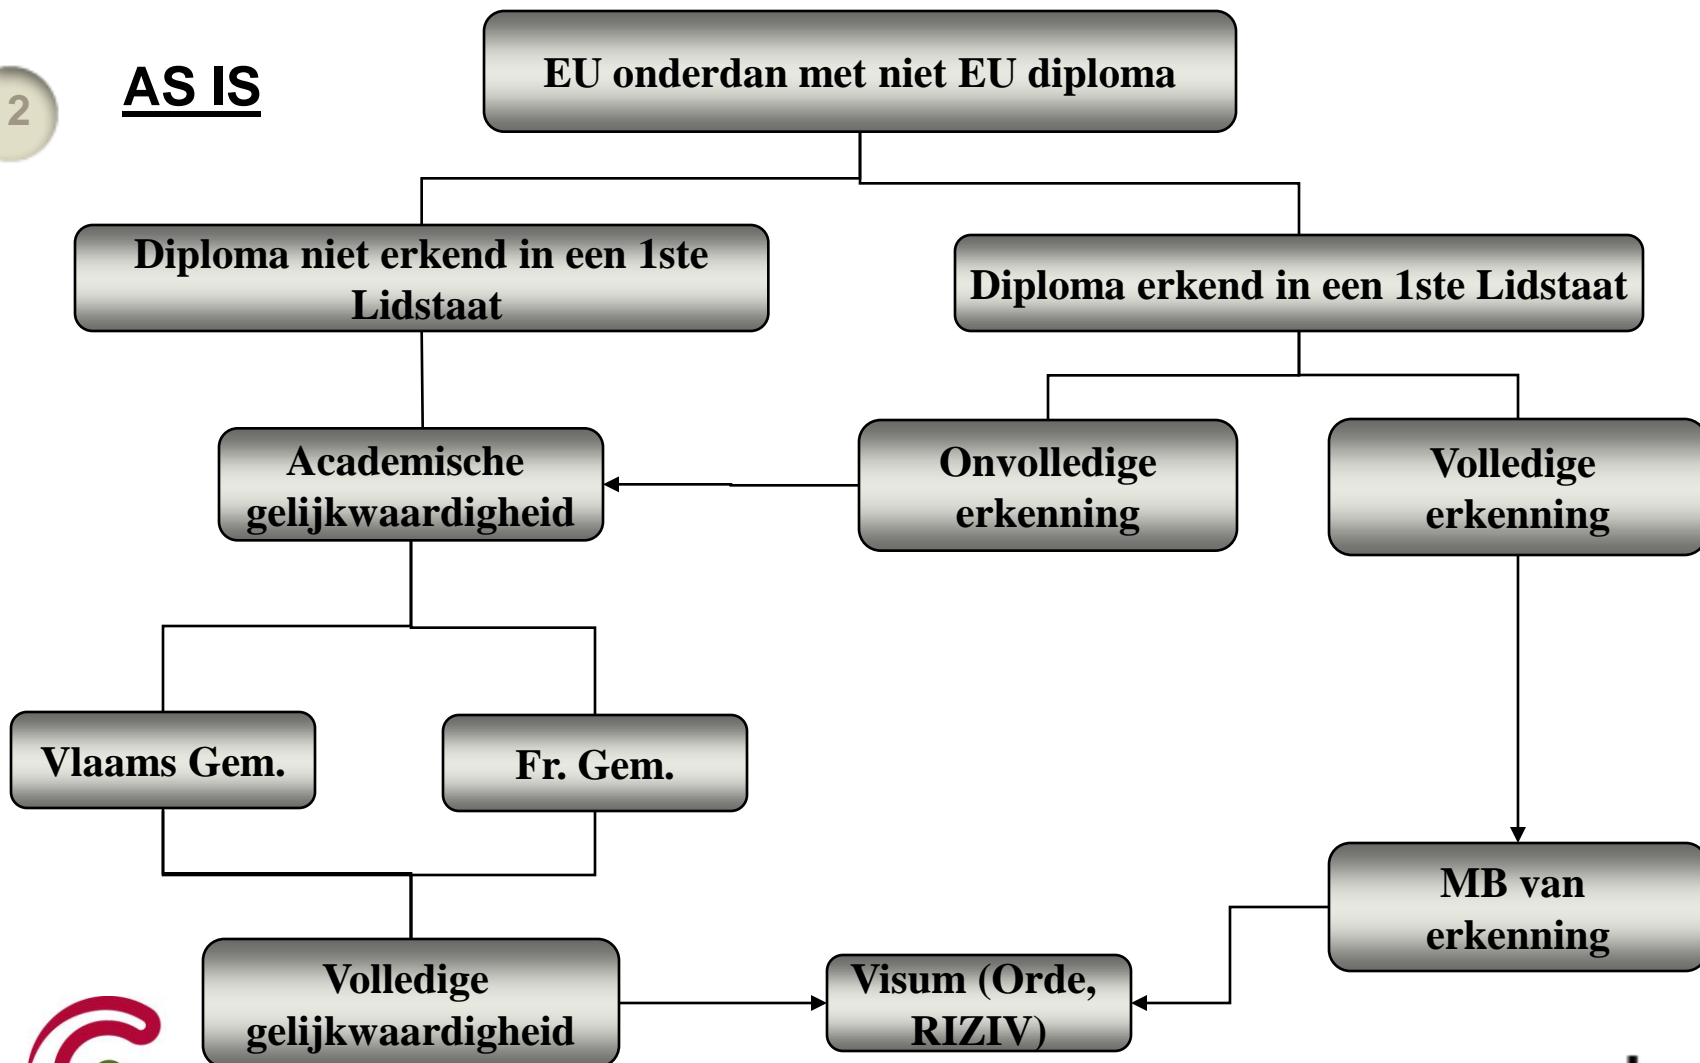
2

AS IS

EU onderdan met niet EU diploma

Diploma niet erkend in een 1ste Lidstaat

Diploma erkend in een 1ste Lidstaat

Academische gelijkwaardigheid

Onvolledige erkenning

Volledige erkenning

Vlaams Gem.

Fr. Gem.

MB van erkenning

Volledige gelijkwaardigheid

Visum (Orde, RIZIV)